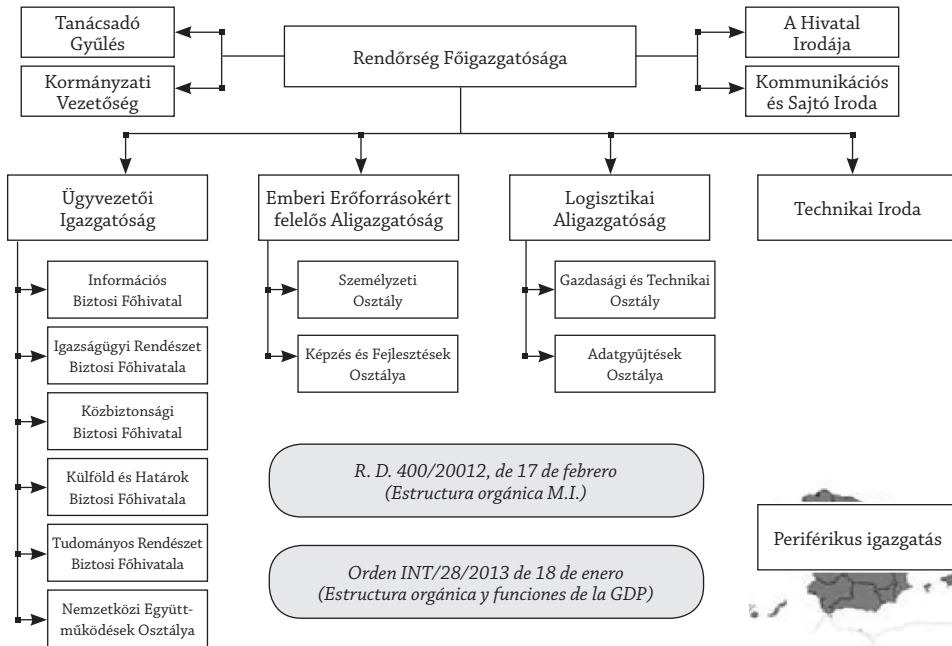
Tanácsadó Gyűlés

Kormányzati Vezetőség

Rendőrség Főigazgatósága

A Hivatal Irodája

Kommunikációs és Sajtó Iroda

Ügyvezetői Igazgatóság

Emberi Erőforrásokért felelős Aligazgatóság

Logisztikai Aligazgatóság

Technikai Iroda

Információs Biztosi Főhivatal

Igazságügyi Rendészet Biztosi Főhivatala

Közbiztonsági Biztosi Főhivatal

Külföld és Határok Biztosi Főhivatala

Tudományos Rendészet Biztosi Főhivatala

Nemzetközi Együttműködések Osztálya

Személyzeti Osztály

Képzés és Fejlesztések Osztálya

Gazdasági és Technikai Osztály

Adatgyűjtések Osztálya

R. D. 400/20012, de 17 de febrero (Estructura orgánica M.I.)

Orden INT/28/2013 de 18 de enero (Estructura orgánica y funciones de la GDP)

Periférikus igazgatás